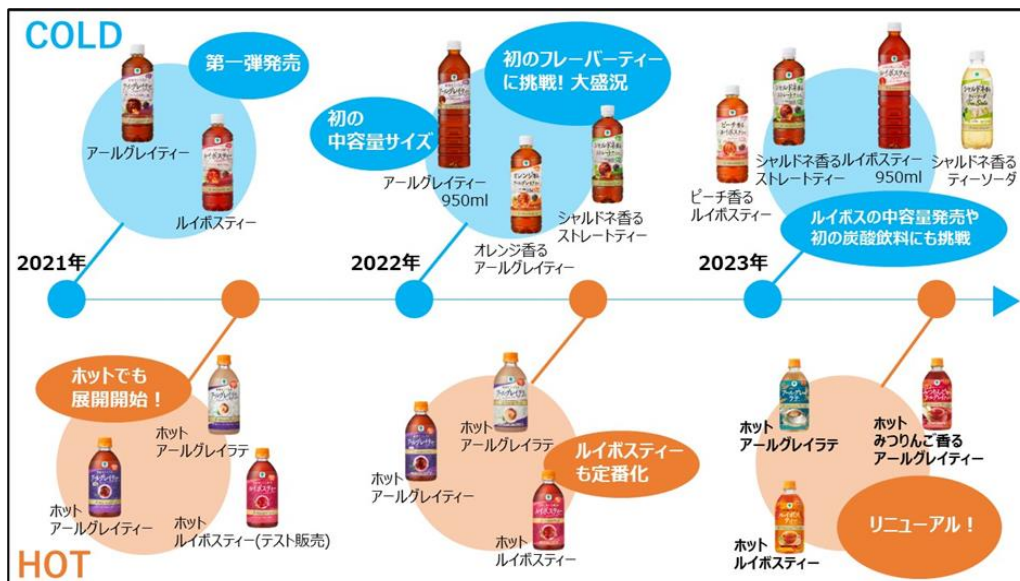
COLD

第一弾発売

アールグレイティー

ルイボスティー

初の中容量サイズ

初のフレーバーティーに挑戦！大盛況

アールグレイティー 950ml

オレンジ香るアールグレイティー

シャルドネ香るストレートティー

ピーチ香るルイボスティー

シャルドネ香るストレートティー

ルイボスティー 950ml

シャルドネ香るティーソーダ

ルイボスの中容量発売や初の炭酸飲料にも挑戦

2021年

2022年

2023年

ホットでも展開開始！

ホット アールグレイラテ

ホット アールグレイティー

ホット ルイボスティー(テスト販売)

ホット アールグレイラテ

ホット アールグレイティー

ルイボスティーも定番化

ホット ルイボスティー

ホット アールグレイラテ

ホット みつりんご香るアールグレイティー

ホット ルイボスティー

リニューアル！

HOT